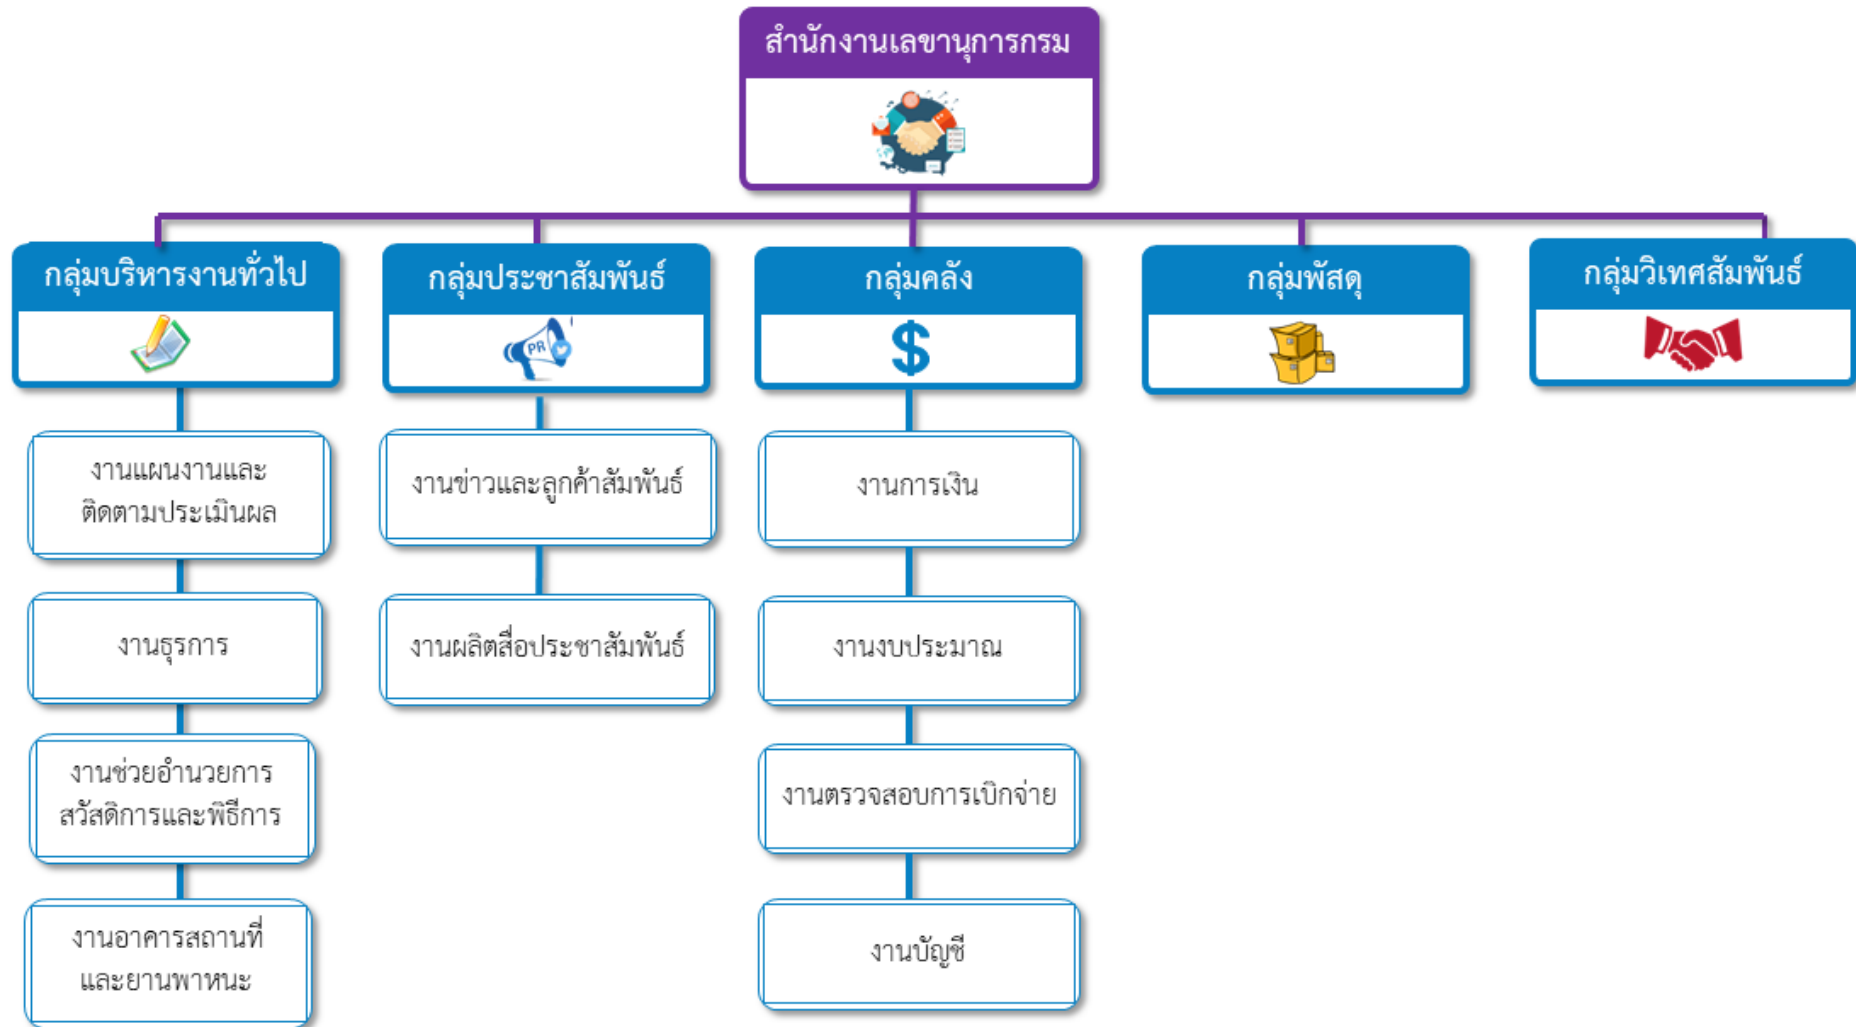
สำนักงานเลขานุการกรม

กลุ่มบริหารงานทั่วไป

งานแผนงานและติดตามประเมินผล

งานธุรการ

งานช่วยอำนวยการ สวัสดิการและพิธีการ

งานอาคารสถานที่และยานพาหนะ

กลุ่มประชาสัมพันธ์

PR

งานข่าวและลูกค้าสัมพันธ์

งานผลิตสื่อประชาสัมพันธ์

กลุ่มคลัง

$

งานการเงิน

งานงบประมาณ

งานตรวจสอบการเบิกจ่าย

งานบัญชี

กลุ่มพัสดุ

กลุ่มวิเทศสัมพันธ์